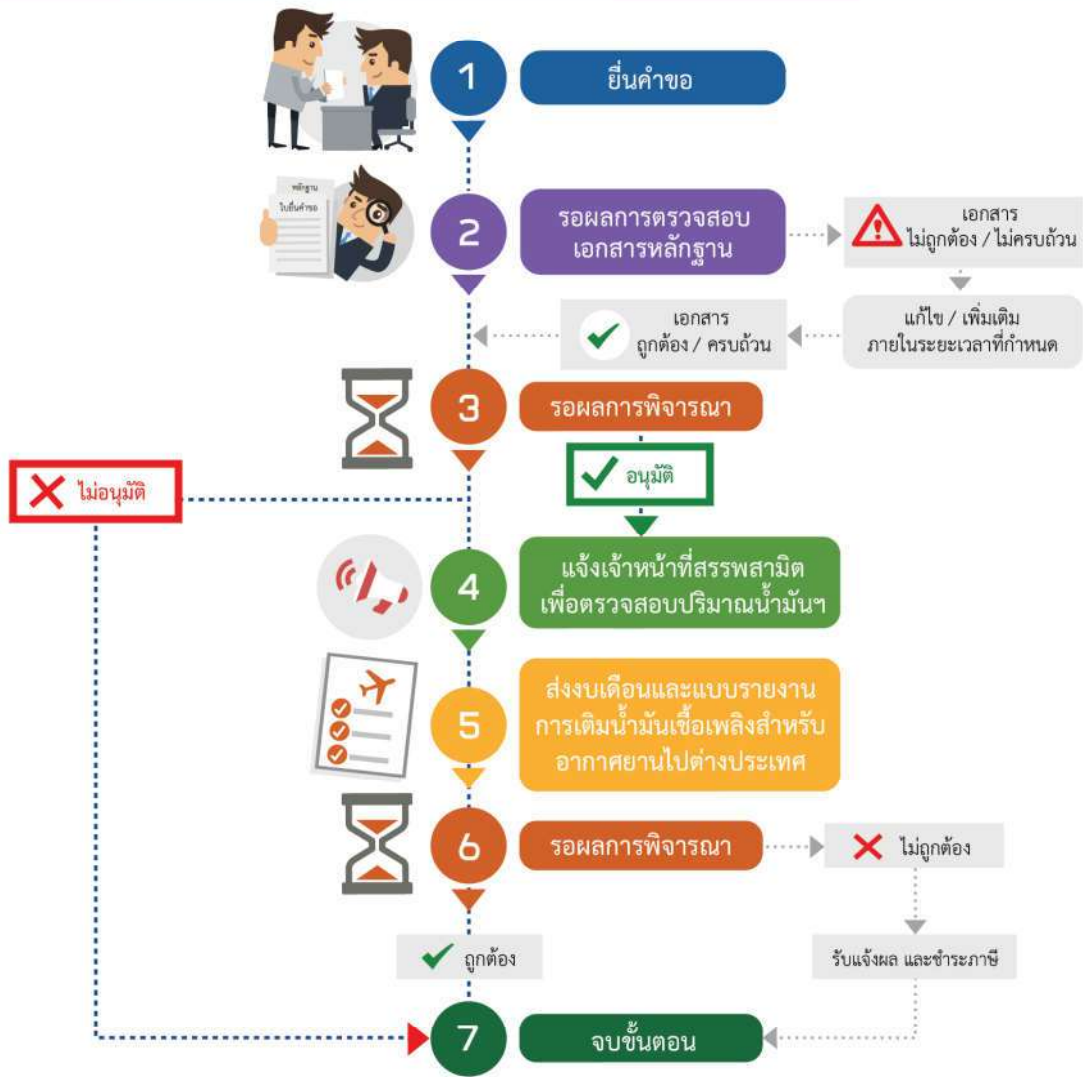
1
ยื่นคำขอ

หลักฐาน
ใบยื่นคำขอ

2
รอผลการตรวจสอบเอกสารหลักฐาน

เอกสาร
ไม่ถูกต้อง / ไม่ครบถ้วน

แก้ไข / เพิ่มเติม
ภายในระยะเวลาที่กำหนด

เอกสาร
ถูกต้อง / ครบถ้วน

3
รอผลการพิจารณา

อนุมัติ

ไม่อนุมัติ

4
แจ้งเจ้าหน้าที่สรรพสามิต
เพื่อตรวจสอบปริมาณน้ำมันฯ

5
ส่งงบเดือนและแบบรายงาน
การเติมน้ำมันเชื้อเพลิงสำหรับ
อากาศยานไปต่างประเทศ

6
รอผลการพิจารณา

ไม่ถูกต้อง

ถูกต้อง

รับแจ้งผล และชำระภาษี

7
จบขั้นตอน